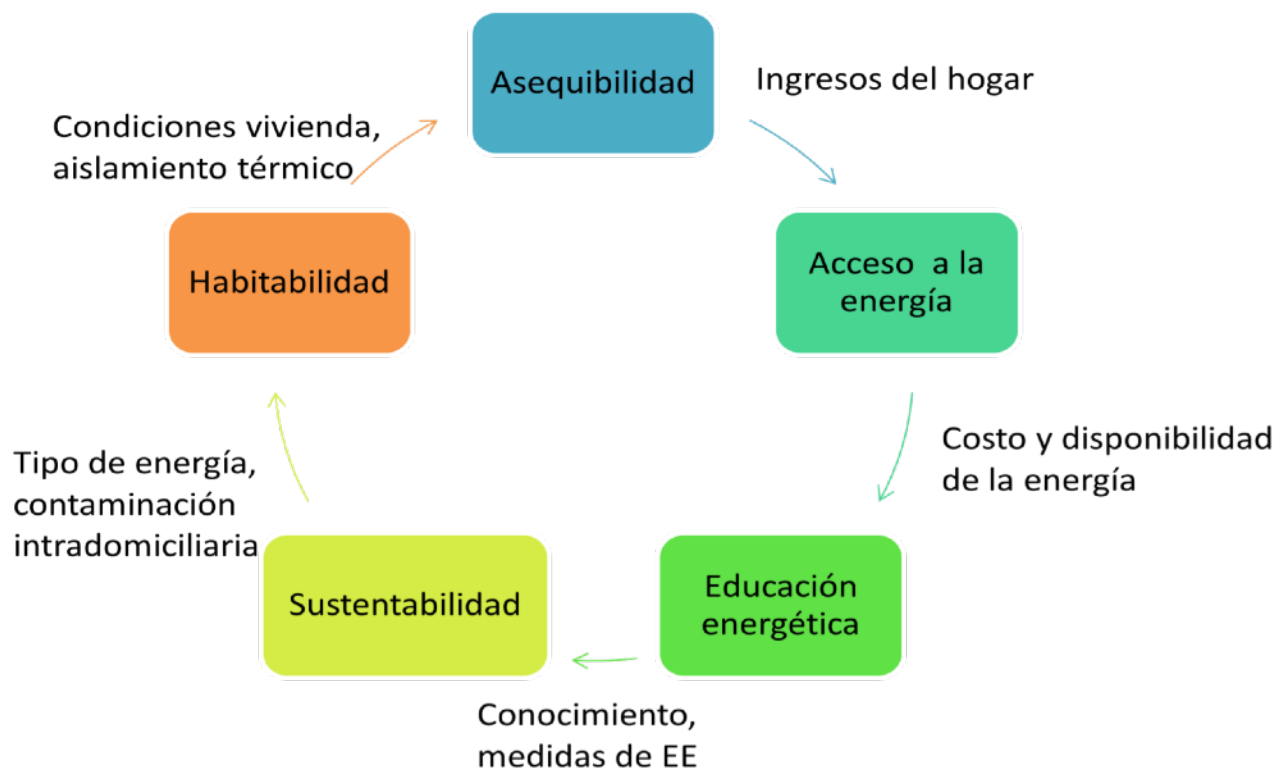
Asequibilidad

Ingresos del hogar

Acceso a la energía

Costo y disponibilidad de la energía

Educación energética

Conocimiento, medidas de EE

Sustentabilidad

Tipo de energía, contaminación intradomiciliaria

Habitabilidad

Condiciones vivienda, aislamiento térmico